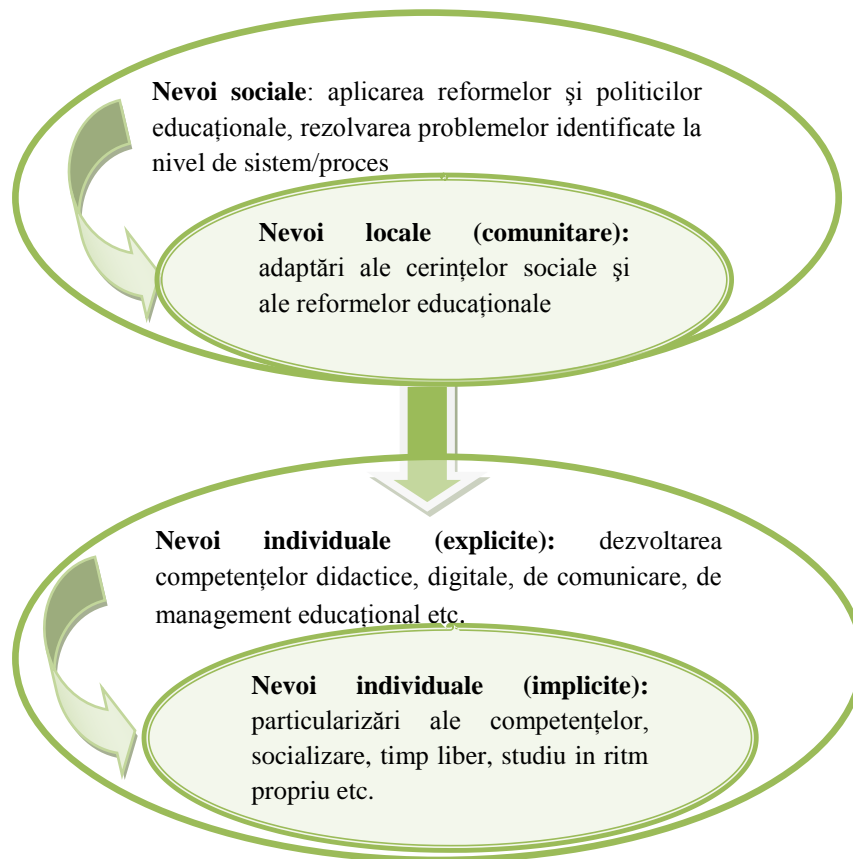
**Nevoi sociale**: aplicarea reformelor şi politicilor educaționale, rezolvarea problemelor identificate la nivel de sistem/proces

**Nevoi locale (comunitare):** adaptări ale cerințelor sociale şi ale reformelor educaționale

**Nevoi individuale (explicite):** dezvoltarea competențelor didactice, digitale, de comunicare, de management educațional etc.

**Nevoi individuale (implicite):** particularizări ale competențelor, socializare, timp liber, studiu in ritm propriu etc.